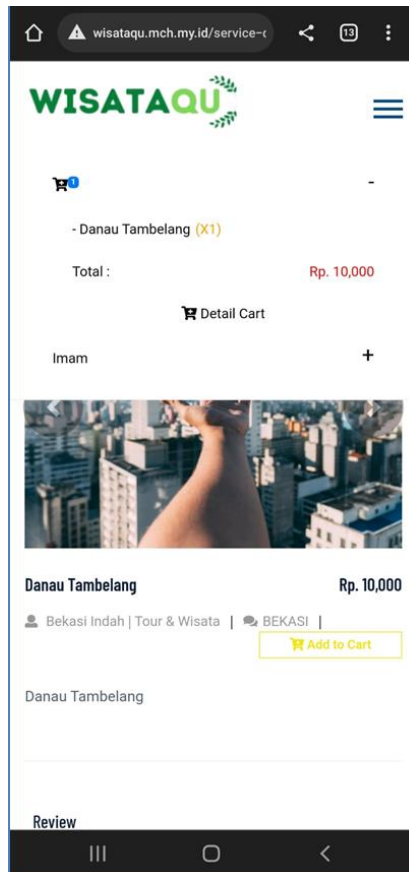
wisataqu.mch.my.id/service-c

13

WISATAQU

1

-

- Danau Tambelang (X1)

Total :

Rp. 10,000

Detail Cart

Imam

+

Danau Tambelang

Rp. 10,000

Bekasi Indah | Tour & Wisata | BEKASI |

Add to Cart

Danau Tambelang

Review